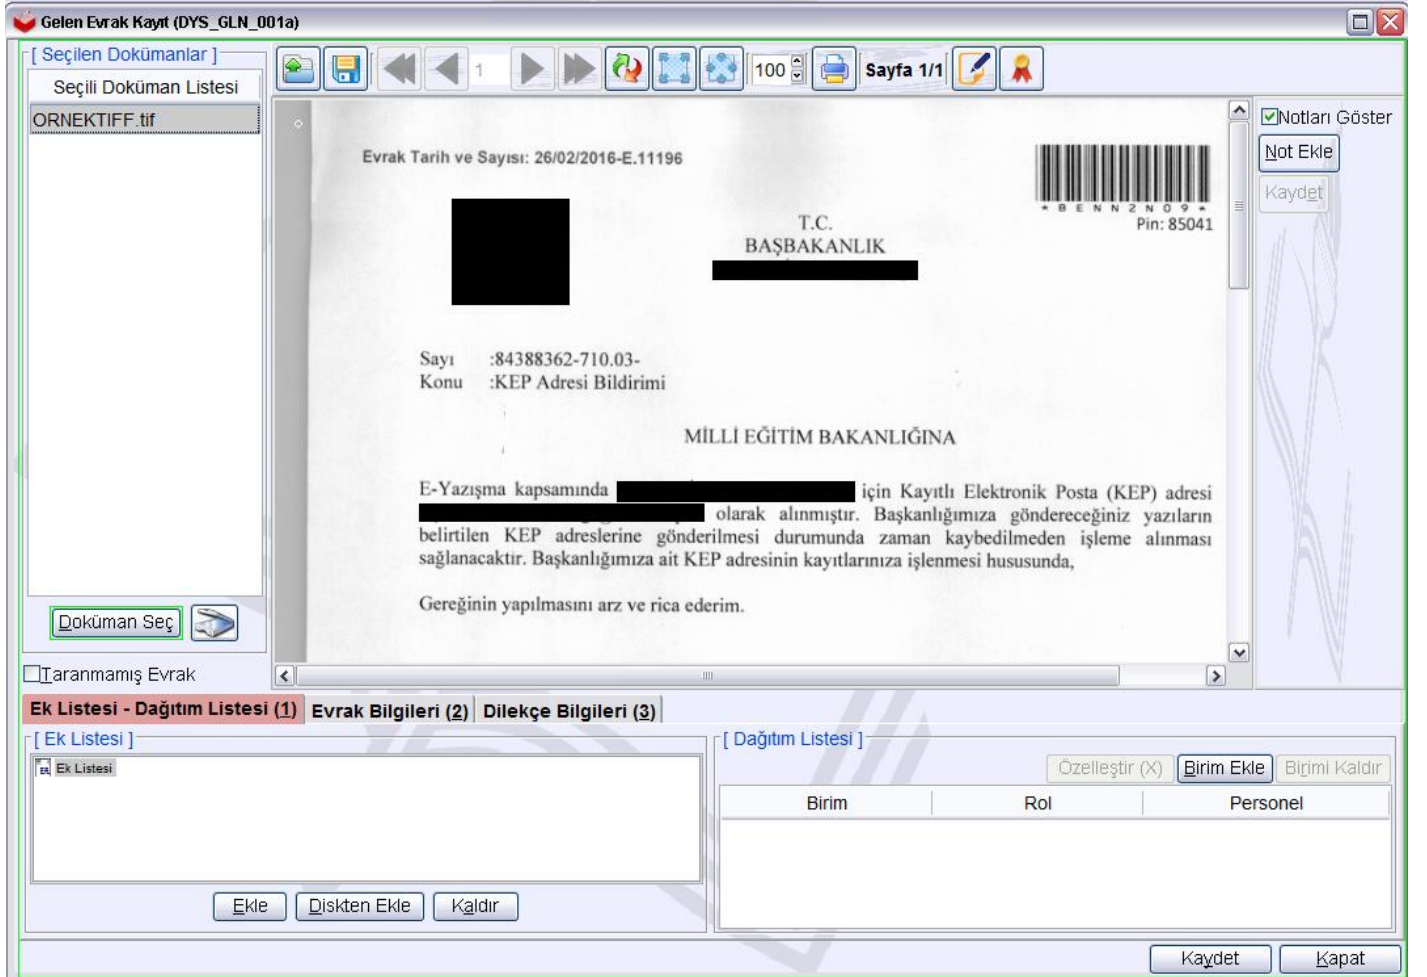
Gelen Evrak Kayıt (DYS_GLN_001a)

[ Seçilen Dokümanlar ]
Seçili Doküman Listesi
ORNEKTIFF.tif

1
100
Sayfa 1/1

Notları Göster
Not Ekle
Kaydet

Evrak Tarih ve Sayısı: 26/02/2016-E.11196

*BENN2N09*
Pin: 85041

T.C.
BAŞBAKANLIK

Sayı :84388362-710.03-
Konu :KEP Adresi Bildirimi

MİLLİ EĞİTİM BAKANLIĞINA

E-Yazışma kapsamında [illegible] için Kayıtlı Elektronik Posta (KEP) adresi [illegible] olarak alınmıştır. Başkanlığımıza göndereceğiniz yazıların belirtilen KEP adreslerine gönderilmesi durumunda zaman kaybedilmeden işleme alınması sağlanacaktır. Başkanlığımıza ait KEP adresinin kayıtlarınıza işlenmesi hususunda,

Gereğinin yapılmasını arz ve rica ederim.

Doküman Seç
Taranmamış Evrak

Ek Listesi - Dağıtım Listesi (1) | Evrak Bilgileri (2) | Dilekçe Bilgileri (3)

[ Ek Listesi ]
Ek Listesi
Ekle | Diskten Ekle | Kaldır

[ Dağıtım Listesi ]
Özelleştir (X) | Birim Ekle | Birimi Kaldır

| Birim | Rol | Personel |
|---|---|---|

Kaydet | Kapat